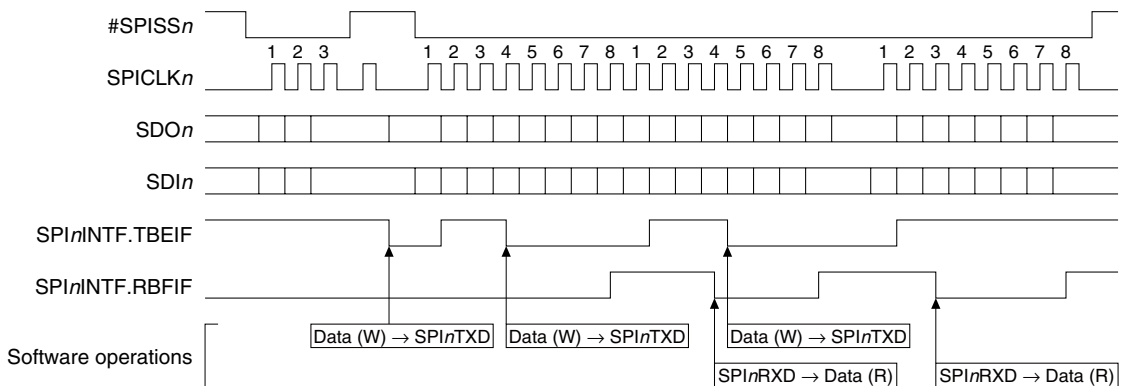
#SPISS*n*

1 2 3 1 2 3 4 5 6 7 8 1 2 3 4 5 6 7 8 1 2 3 4 5 6 7 8

SPICLK*n*

SDO*n*

SDI*n*

SPI*n*INTF.TBEIF

SPI*n*INTF.RBFIF

Software operations

Data (W) $\rightarrow$ SPI*n*TXD

Data (W) $\rightarrow$ SPI*n*TXD

Data (W) $\rightarrow$ SPI*n*TXD

SPI*n*RXD $\rightarrow$ Data (R)

SPI*n*RXD $\rightarrow$ Data (R)